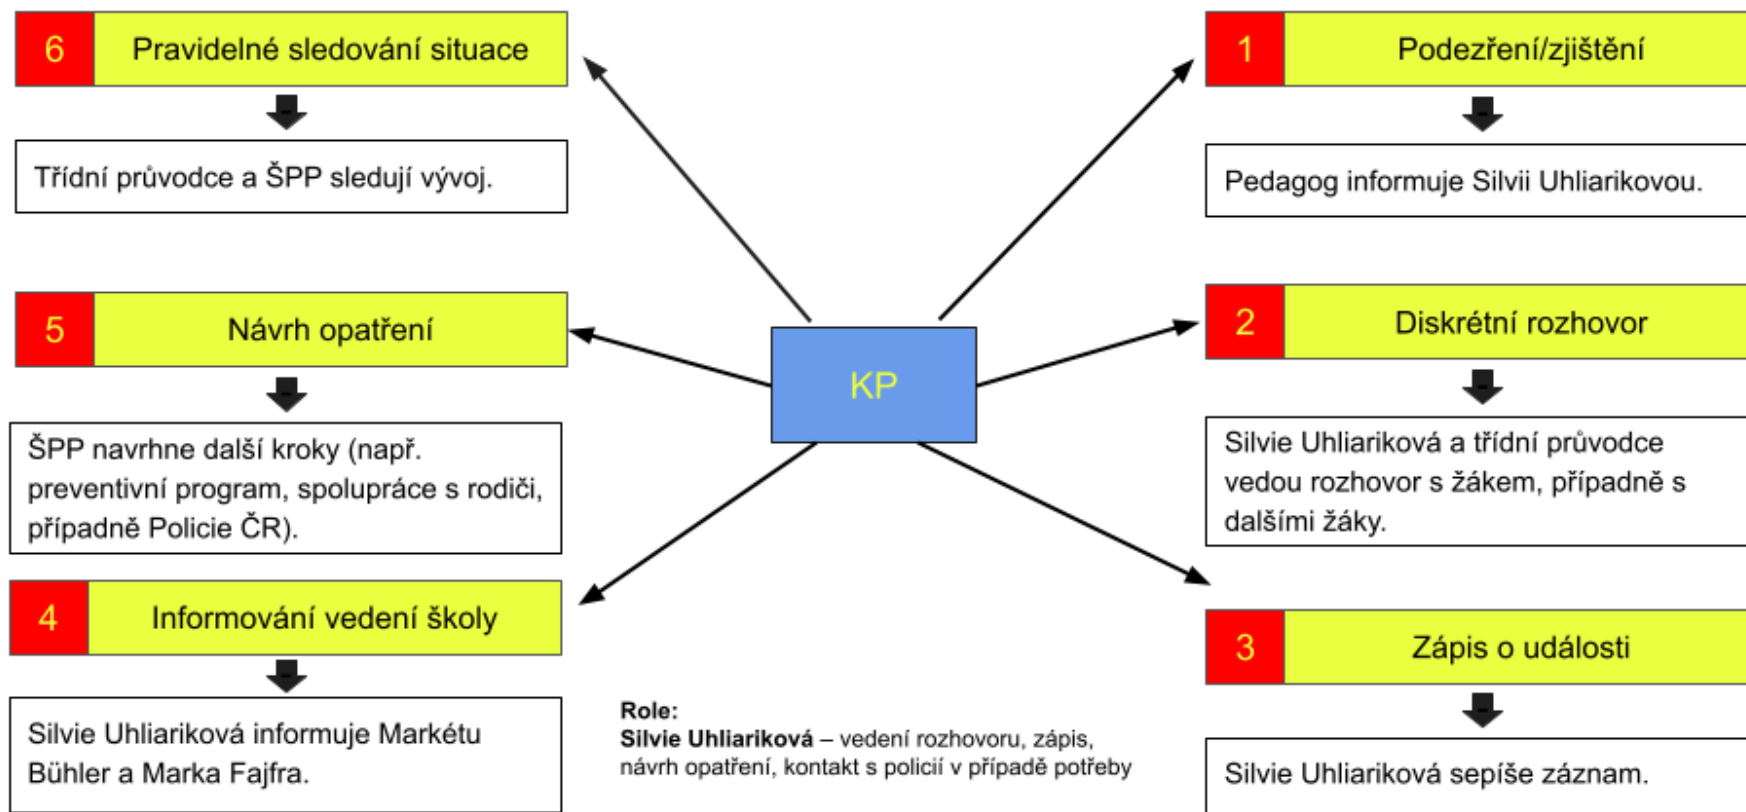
KP

1 Podezření/zjištění

Pedagog informuje Silvii Uhliarikovou.

2 Diskrétní rozhovor

Silvie Uhliariková a třídní průvodce vedou rozhovor s žákem, případně s dalšími žáky.

3 Zápis o události

Silvie Uhliariková sepíše záznam.

4 Informování vedení školy

Silvie Uhliariková informuje Markétu Bühler a Marka Fajfra.

5 Návrh opatření

ŠPP navrhne další kroky (např. preventivní program, spolupráce s rodiči, případně Policie ČR).

6 Pravidelné sledování situace

Třídní průvodce a ŠPP sledují vývoj.

**Role:**
**Silvie Uhliariková** – vedení rozhovoru, zápis, návrh opatření, kontakt s policií v případě potřeby